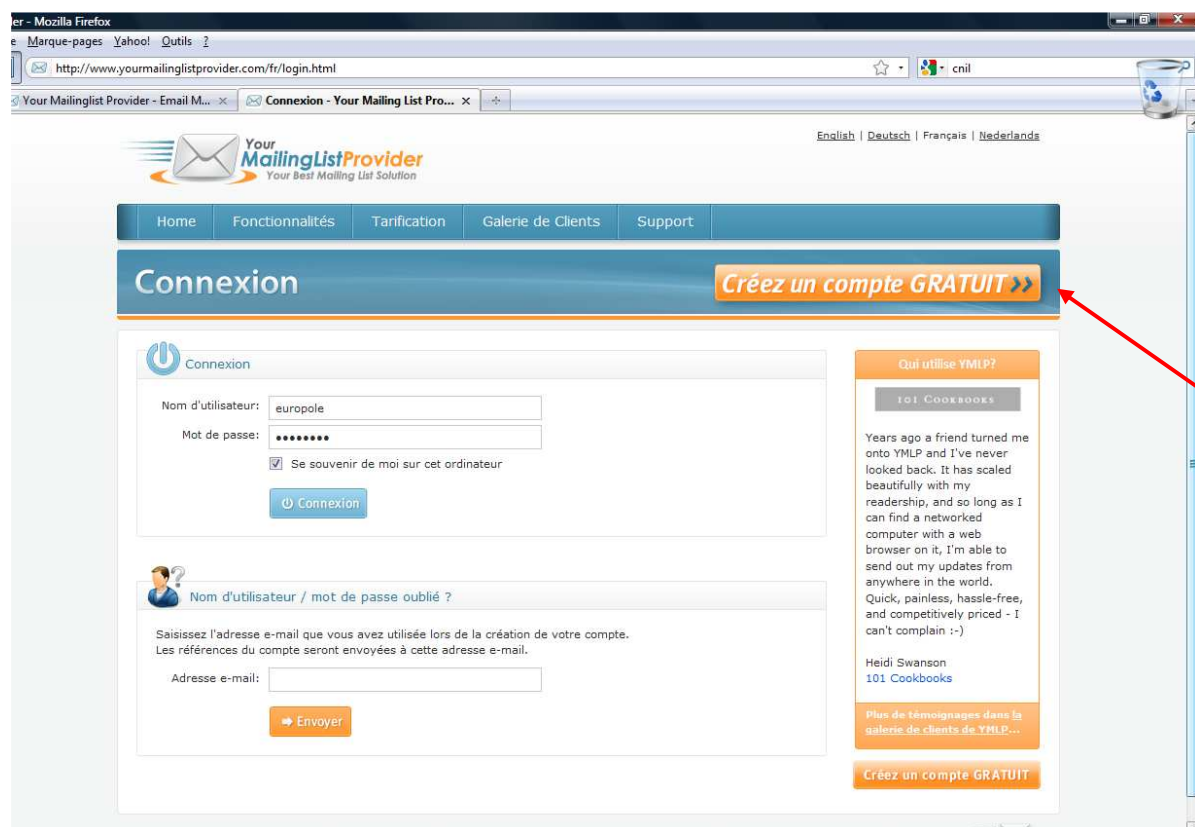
ler - Mozilla Firefox

e Marque-pages Yahoo! Outils ?

http://www.yourmailinglistprovider.com/fr/login.html

cnil

Your Mailinglist Provider - Email M... ×
Connexion - Your Mailing List Pro... ×

Your MailingListProvider
Your Best Mailing List Solution

English | Deutsch | Français | Nederlands

Home | Fonctionnalités | Tarification | Galerie de Clients | Support

Connexion

Créez un compte GRATUIT >>

Connexion

Nom d'utilisateur: europole

Mot de passe: ••••••••

Se souvenir de moi sur cet ordinateur

Connexion

Nom d'utilisateur / mot de passe oublié ?

Saisissez l'adresse e-mail que vous avez utilisée lors de la création de votre compte.
Les références du compte seront envoyées à cette adresse e-mail.

Adresse e-mail:

Envoyer

Qui utilise YMLP?

101 Cookbooks

Years ago a friend turned me onto YMLP and I've never looked back. It has scaled beautifully with my readership, and so long as I can find a networked computer with a web browser on it, I'm able to send out my updates from anywhere in the world. Quick, painless, hassle-free, and competitively priced - I can't complain :-)

Heidi Swanson
101 Cookbooks

Plus de témoignages dans la galerie de clients de YMLP...

Créez un compte GRATUIT